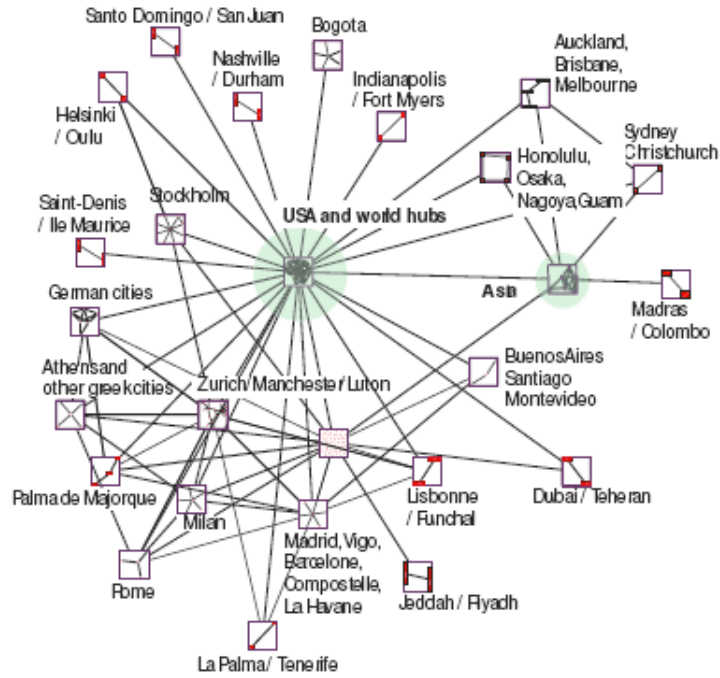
Santo Domingo / San Juan
Bogota
Nashville / Durham
Indianapolis / Fort Myers
Auckland, Brisbane, Melbourne
Helsinki / Oulu
Sydney Christchurch
Honolulu, Osaka, Nagoya,Guam
Saint-Denis / Ile Maurice
Stockholm
USA and world hubs
Asia
Madras / Colombo
German cities
BuenosAires Santiago Montevideo
Athensand other greekcities
Zurich/Manchester/Luton
Palmade Majorque
Milan
Lisbonne / Funchal
Dubai / Teheran
Madrid, Vigo, Barcelone, Compostelle, La Havane
Rome
Jeddah / Riyadh
La Palma/ Tenerife